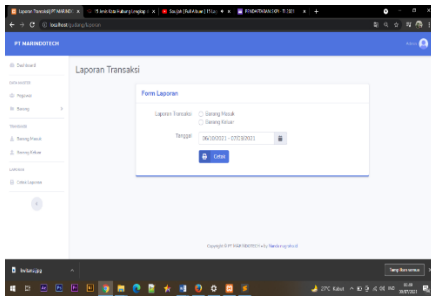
Laporan Transaksi | PT MARINE | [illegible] | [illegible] | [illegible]

localhost/gudang/laporan

PT MARINEDTECH

Admin

Dashboard

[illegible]

Pegawai

Barang

Transaksi

Barang Masuk

Barang Keluar

Laporan

Cetak Laporan

Laporan Transaksi

Form Laporan

Laporan Transaksi

Barang Masuk

Barang Keluar

Tanggal

06/08/2021 - 07/08/2021

Cetak

Copyright © PT MARINEDTECH | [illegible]

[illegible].jpg

Tampilkan semua

27°C Kabut

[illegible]